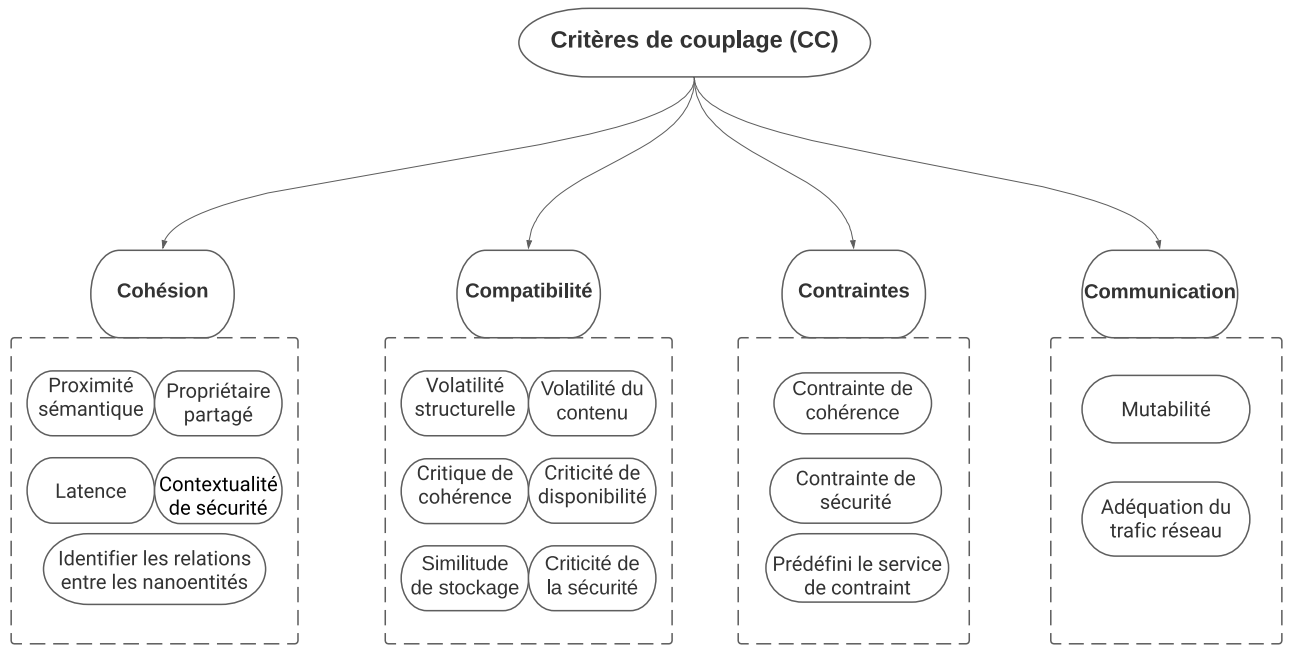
Critères de couplage (CC)

Cohésion

Proximité sémantique

Propriétaire partagé

Latence

Contextualité de sécurité

Identifier les relations entre les nanoentités

Compatibilité

Volatilité structurelle

Volatilité du contenu

Critique de cohérence

Criticité de disponibilité

Similitude de stockage

Criticité de la sécurité

Contraintes

Contrainte de cohérence

Contrainte de sécurité

Prédéfini le service de contraint

Communication

Mutabilité

Adéquation du trafic réseau